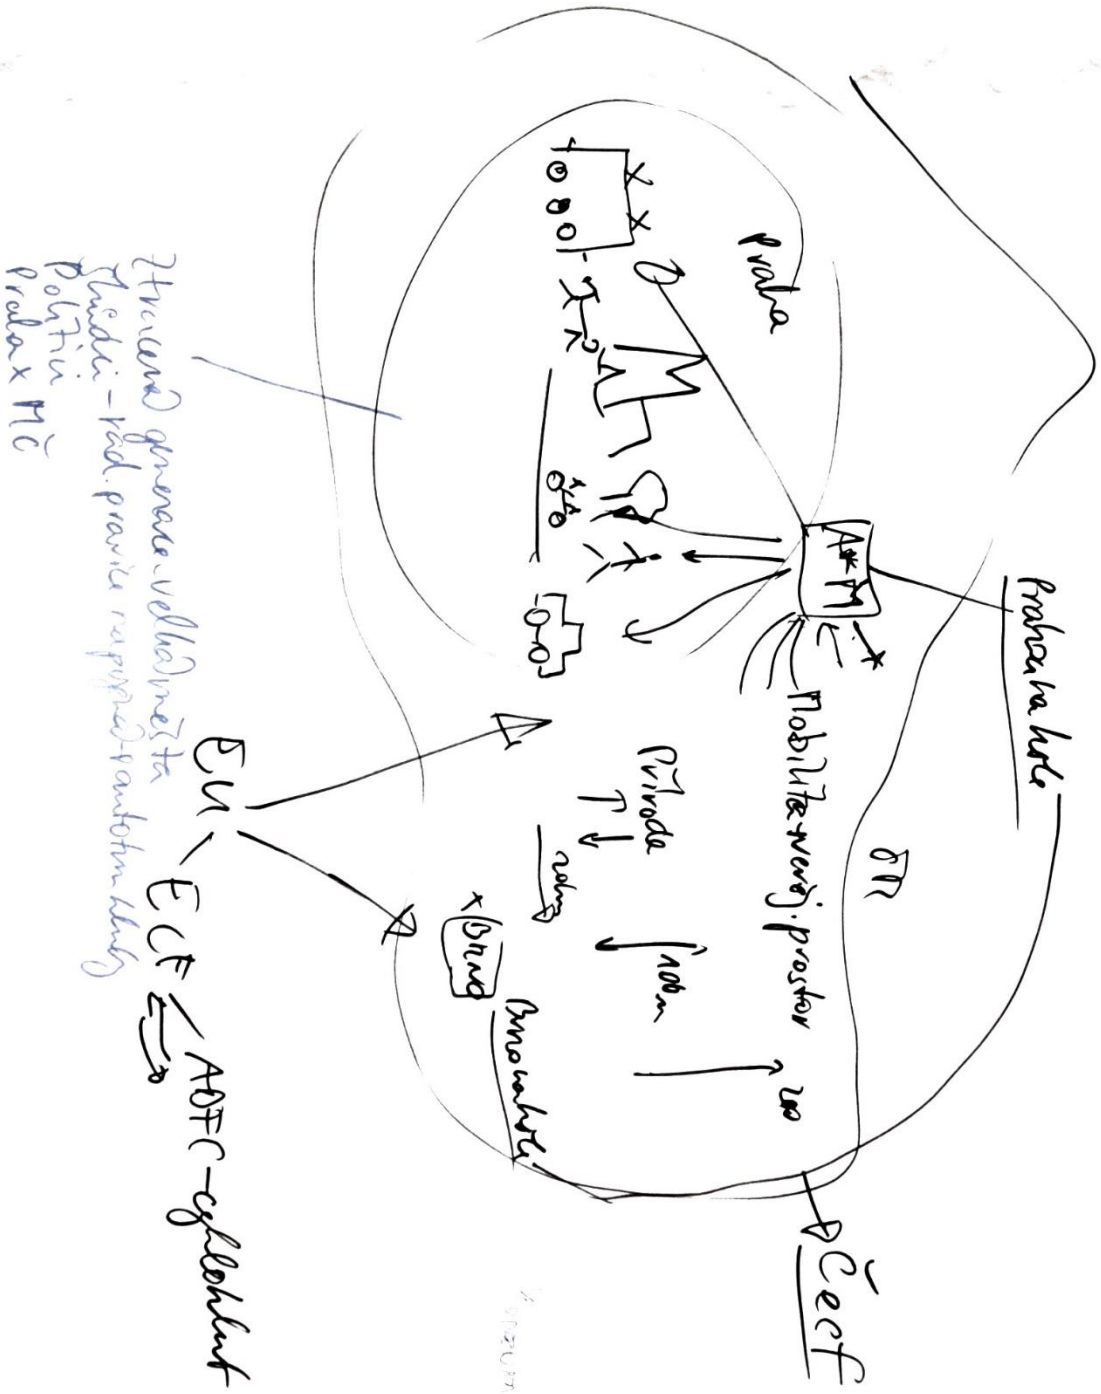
Praha

Praha na kole

A M

Mobilita veřej. prostor

ST

Příroda

100

200

Brno

Brno na kole

ČECF

EU

ECF

ADFC - cyklohelmet

Otevření generace velká města
Vedení - vlád. pravice nepřátelská autom. lobby
Politici
Praha x MČ